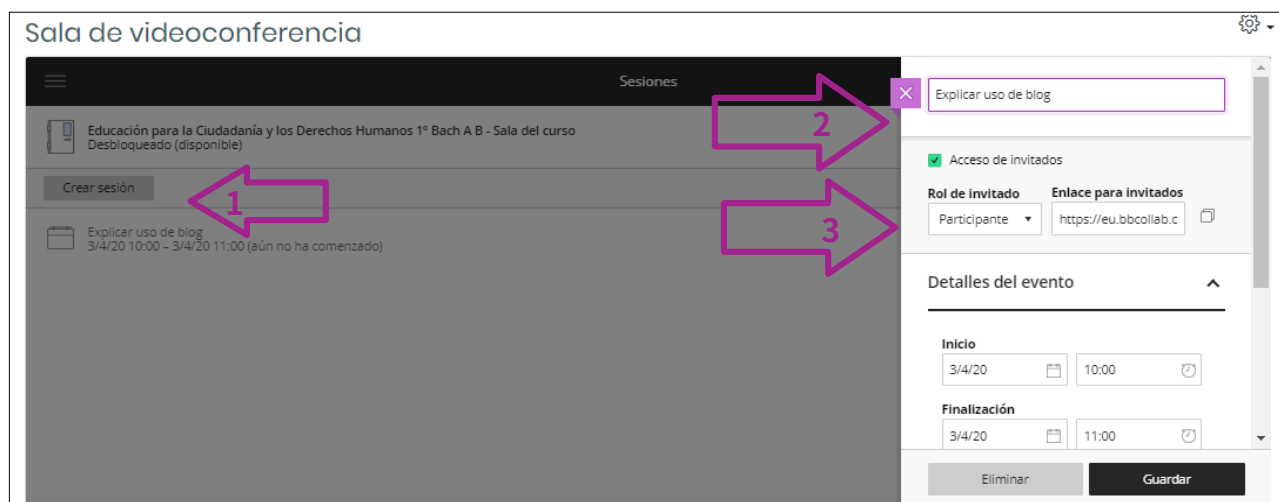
Sala de videoconferencia

Sesiones

Educación para la Ciudadanía y los Derechos Humanos 1º Bach A B - Sala del curso
Desbloqueado (disponible)

Crear sesión

1

Explicar uso de blog
3/4/20 10:00 – 3/4/20 11:00 (aún no ha comenzado)

2

Explicar uso de blog

Acceso de invitados

Rol de invitado
Participante

Enlace para invitados
https://eu.bbcollab.c

3

Detalles del evento

Inicio
3/4/20
10:00

Finalización
3/4/20
11:00

Eliminar
Guardar